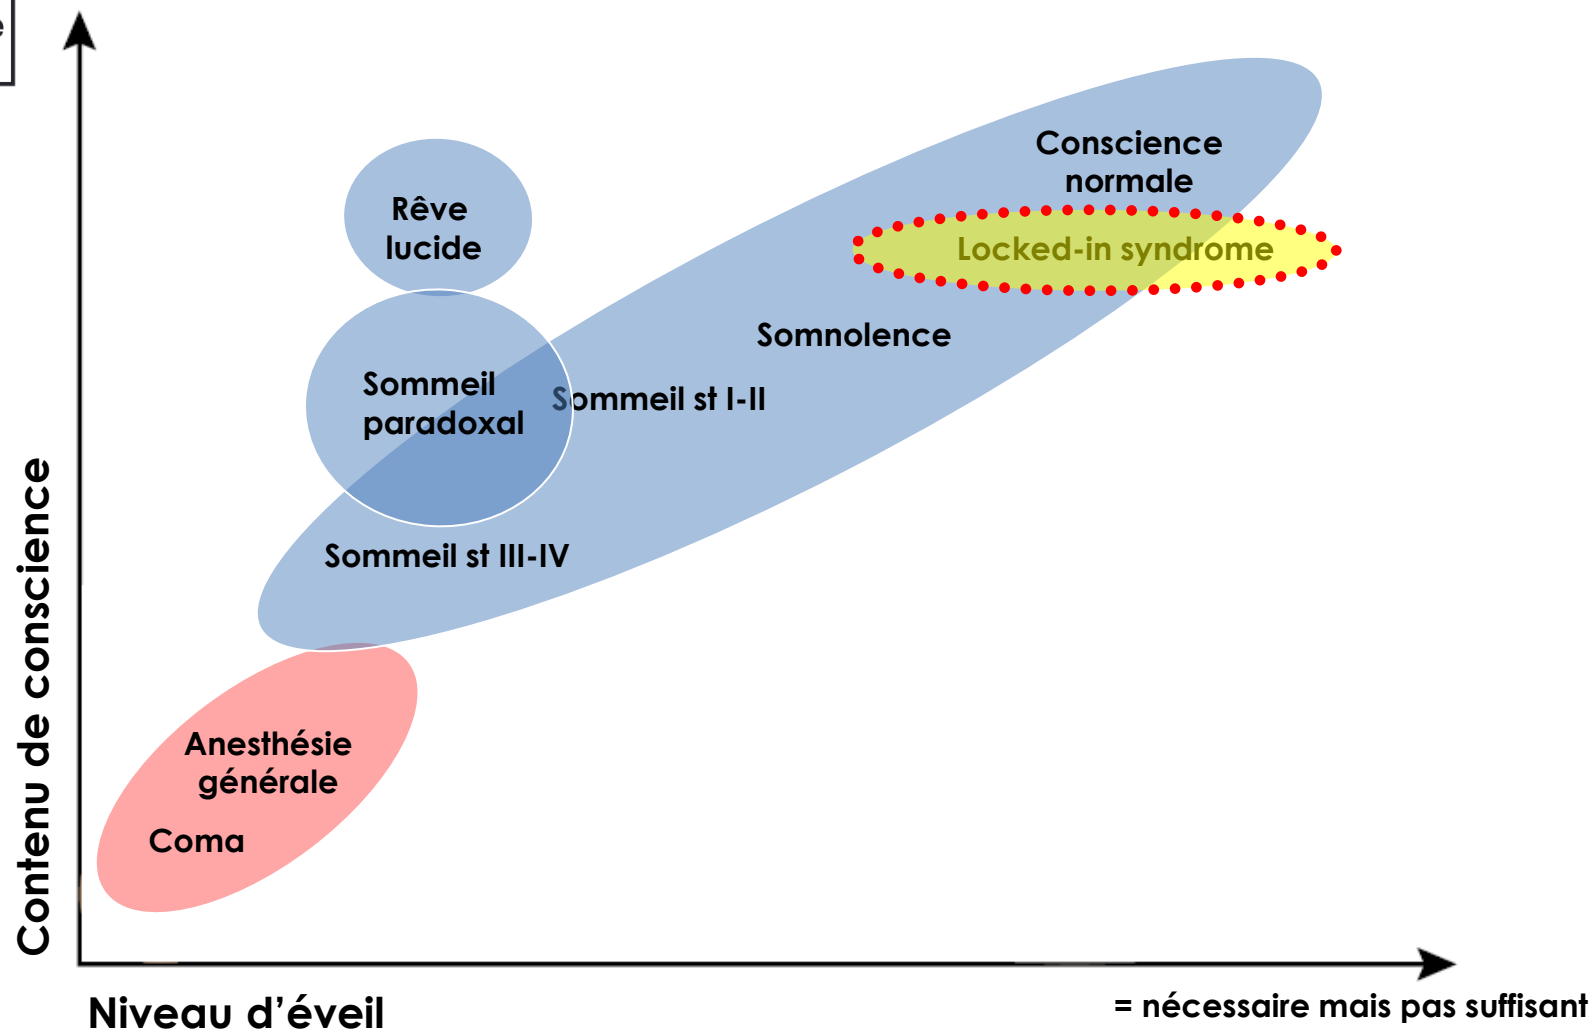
Contenu de conscience

Rêve lucide

Conscience normale

Locked-in syndrome

Somnolence

Sommeil paradoxal

Sommeil st I-II

Sommeil st III-IV

Anesthésie générale

Coma

Niveau d'éveil

= nécessaire mais pas suffisant